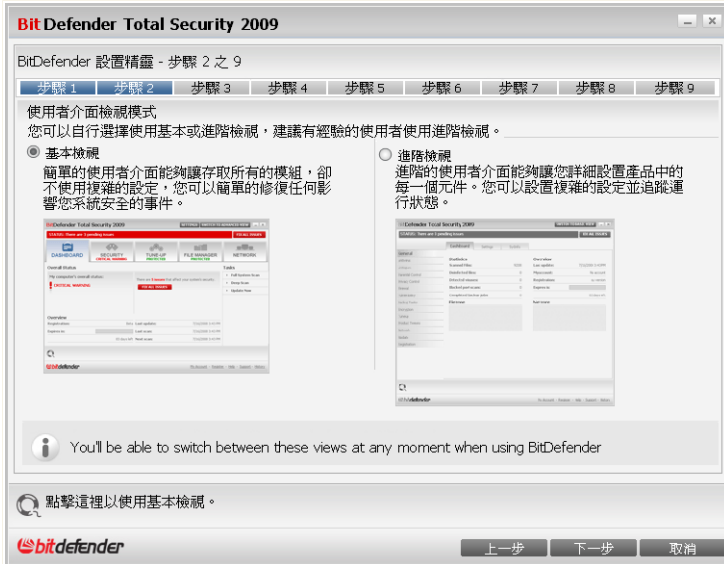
BitDefender Total Security 2009

BitDefender 設置精靈 - 步驟 2 之 9

步驟 1 | 步驟 2 | 步驟 3 | 步驟 4 | 步驟 5 | 步驟 6 | 步驟 7 | 步驟 8 | 步驟 9

使用者介面檢視模式
您可以自行選擇使用基本或進階檢視，建議有經驗的使用者使用進階檢視。

基本檢視
簡單的使用者介面能夠讓存取所有的模組，卻不使用複雜的設定，您可以簡單的修復任何影響您系統安全的事件。

進階檢視
進階的使用者介面能夠讓您詳細設置產品中的每一個元件。您可以設置複雜的設定並追蹤運行狀態。

BitDefender Total Security 2009
DASHBOARD
SECURITY
TUNE-UP
FILE MANAGER
NETWORK
CRITICAL WARNING
FIX ALL ISSUES
bitdefender

BitDefender Total Security 2009
bitdefender

You'll be able to switch between these views at any moment when using BitDefender

點擊這裡以使用基本檢視。

bitdefender

上一步
下一步
取消